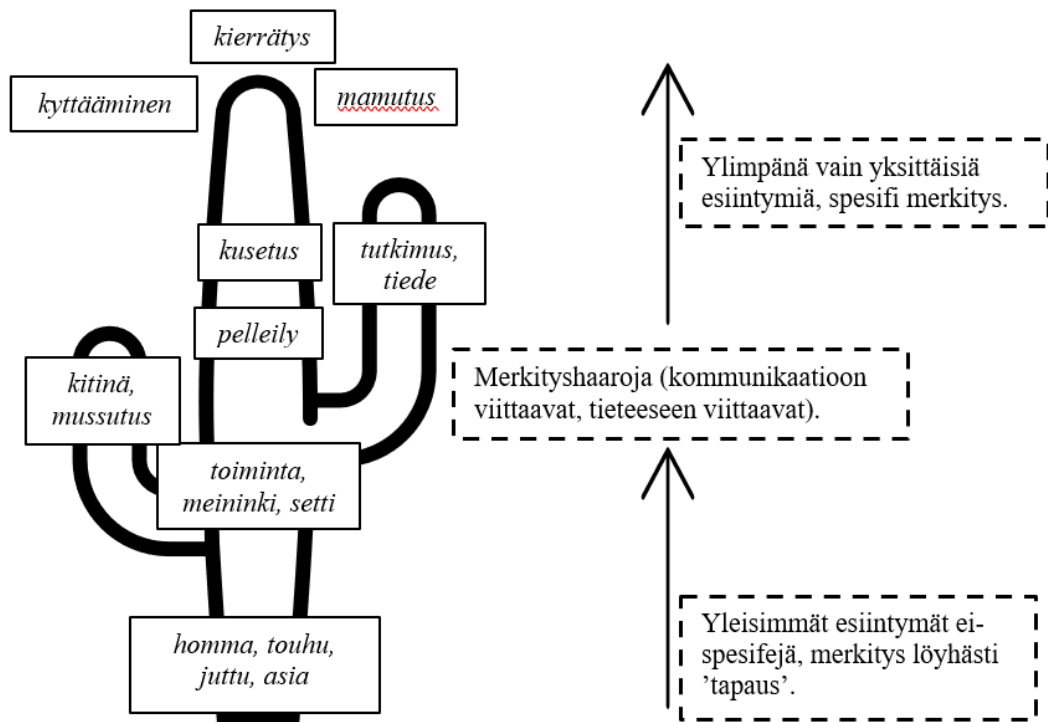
kierrätys

kyttääminen

mamutus

Ylimpänä vain yksittäisiä esiintymiä, spesifi merkitys.

kusetus

tutkimus, tiede

pelleily

kitinä, mussutus

Merkityshaaroja (kommunikaatioon viittaavat, tieteeseen viittaavat).

toiminta, meininki, setti

homma, touhu, juttu, asia

Yleisimmät esiintymät ei-spesifejä, merkitys löyhästi 'tapaus'.